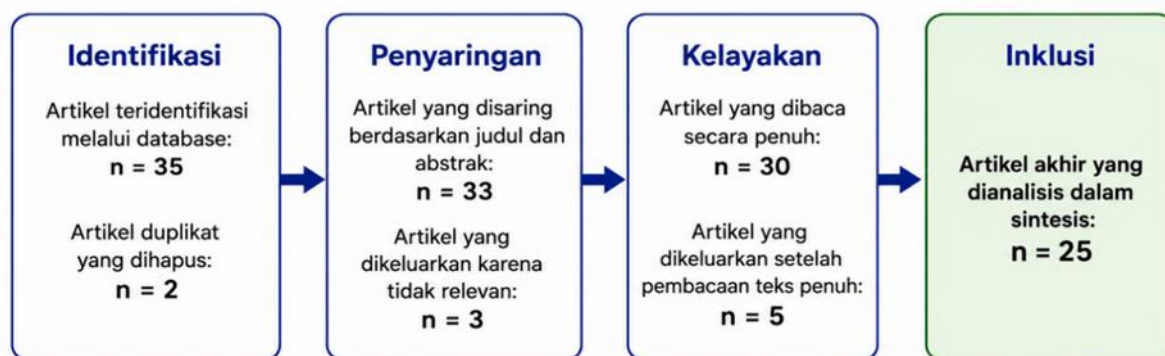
Identifikasi

Artikel teridentifikasi melalui database:
n = 35

Artikel duplikat yang dihapus:
n = 2

Penyaringan

Artikel yang disaring berdasarkan judul dan abstrak:
n = 33

Artikel yang dikeluarkan karena tidak relevan:
n = 3

Kelayakan

Artikel yang dibaca secara penuh:
n = 30

Artikel yang dikeluarkan setelah pembacaan teks penuh:
n = 5

Inklusi

Artikel akhir yang dianalisis dalam sintesis:
n = 25